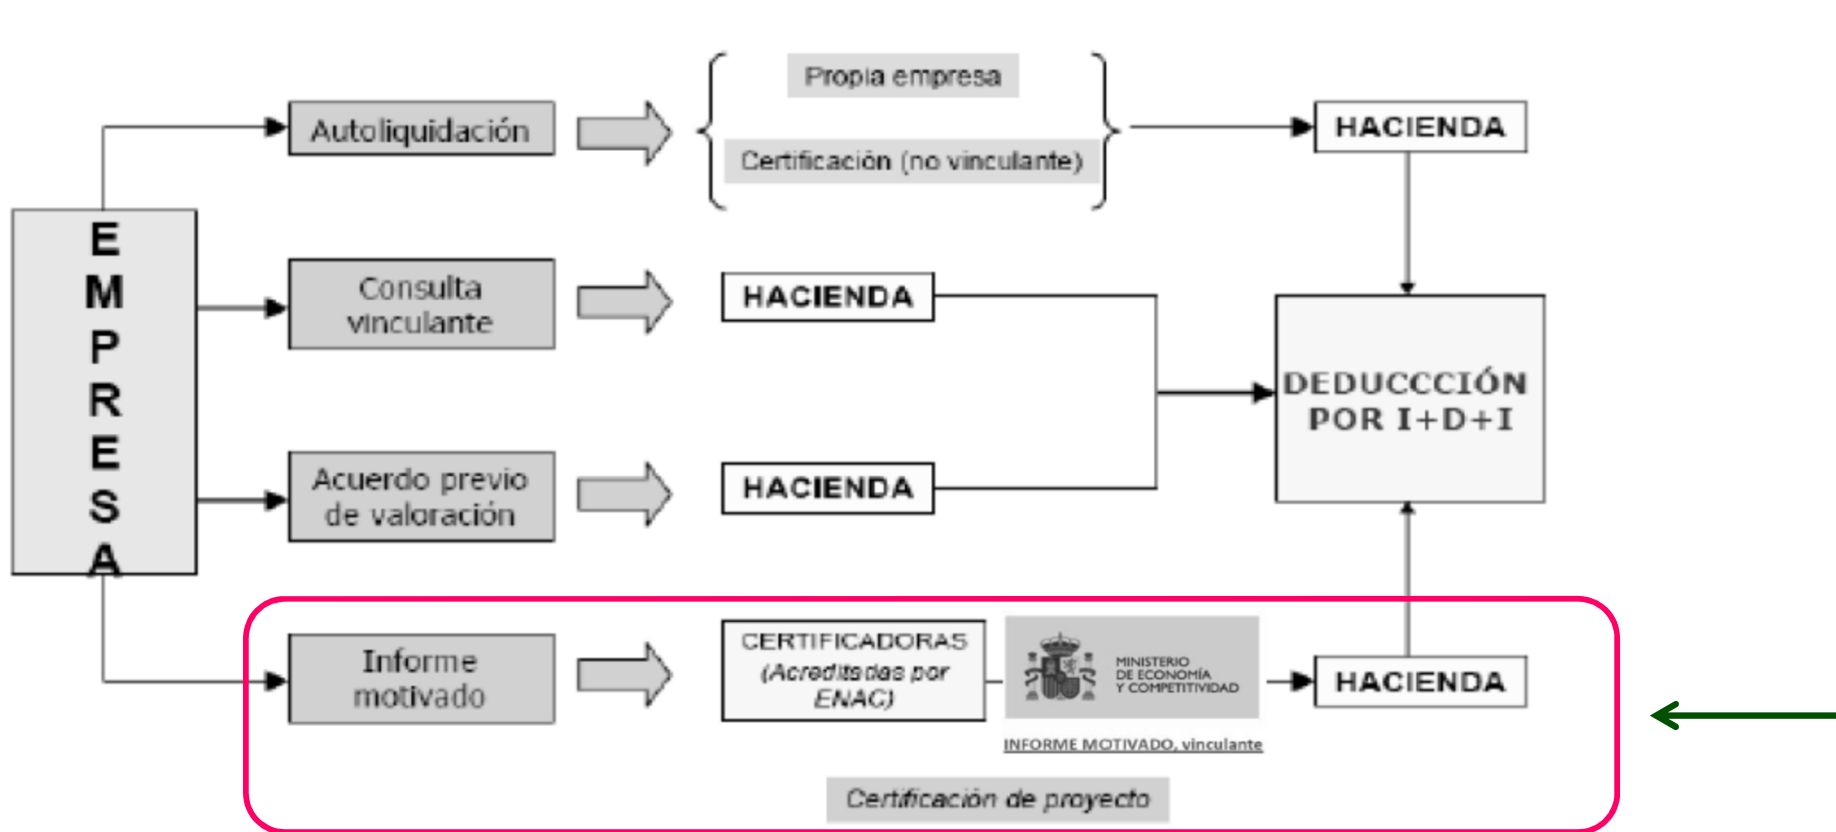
EMPRESA

Autoliquidación

Propia empresa

Certificación (no vinculante)

HACIENDA

Consulta vinculante

HACIENDA

DEDUCCCIÓN POR I+D+I

Acuerdo previo de valoración

HACIENDA

Informe motivado

CERTIFICADORAS (Acreditadas por ENAC)

MINISTERIO DE ECONOMÍA Y COMPETITIVIDAD

HACIENDA

INFORME MOTIVADO, vinculante

Certificación de proyecto